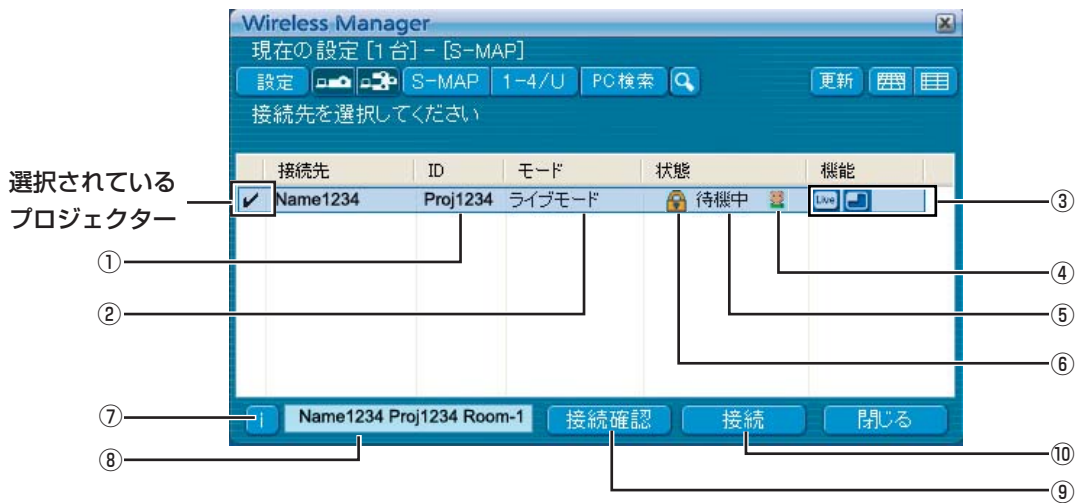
Wireless Manager

現在の設定 [1台] - [S-MAP]

設定　S-MAP　1-4/U　PC検索　更新

接続先を選択してください

| | 接続先 | ID | モード | 状態 | 機能 |
|---|---|---|---|---|---|
| ✓ | Name1234 | Proj1234 | ライブモード | 待機中 | Live |

選択されているプロジェクター

i　Name1234 Proj1234 Room-1　接続確認　接続　閉じる

①
②
③
④
⑤
⑥
⑦
⑧
⑨
⑩